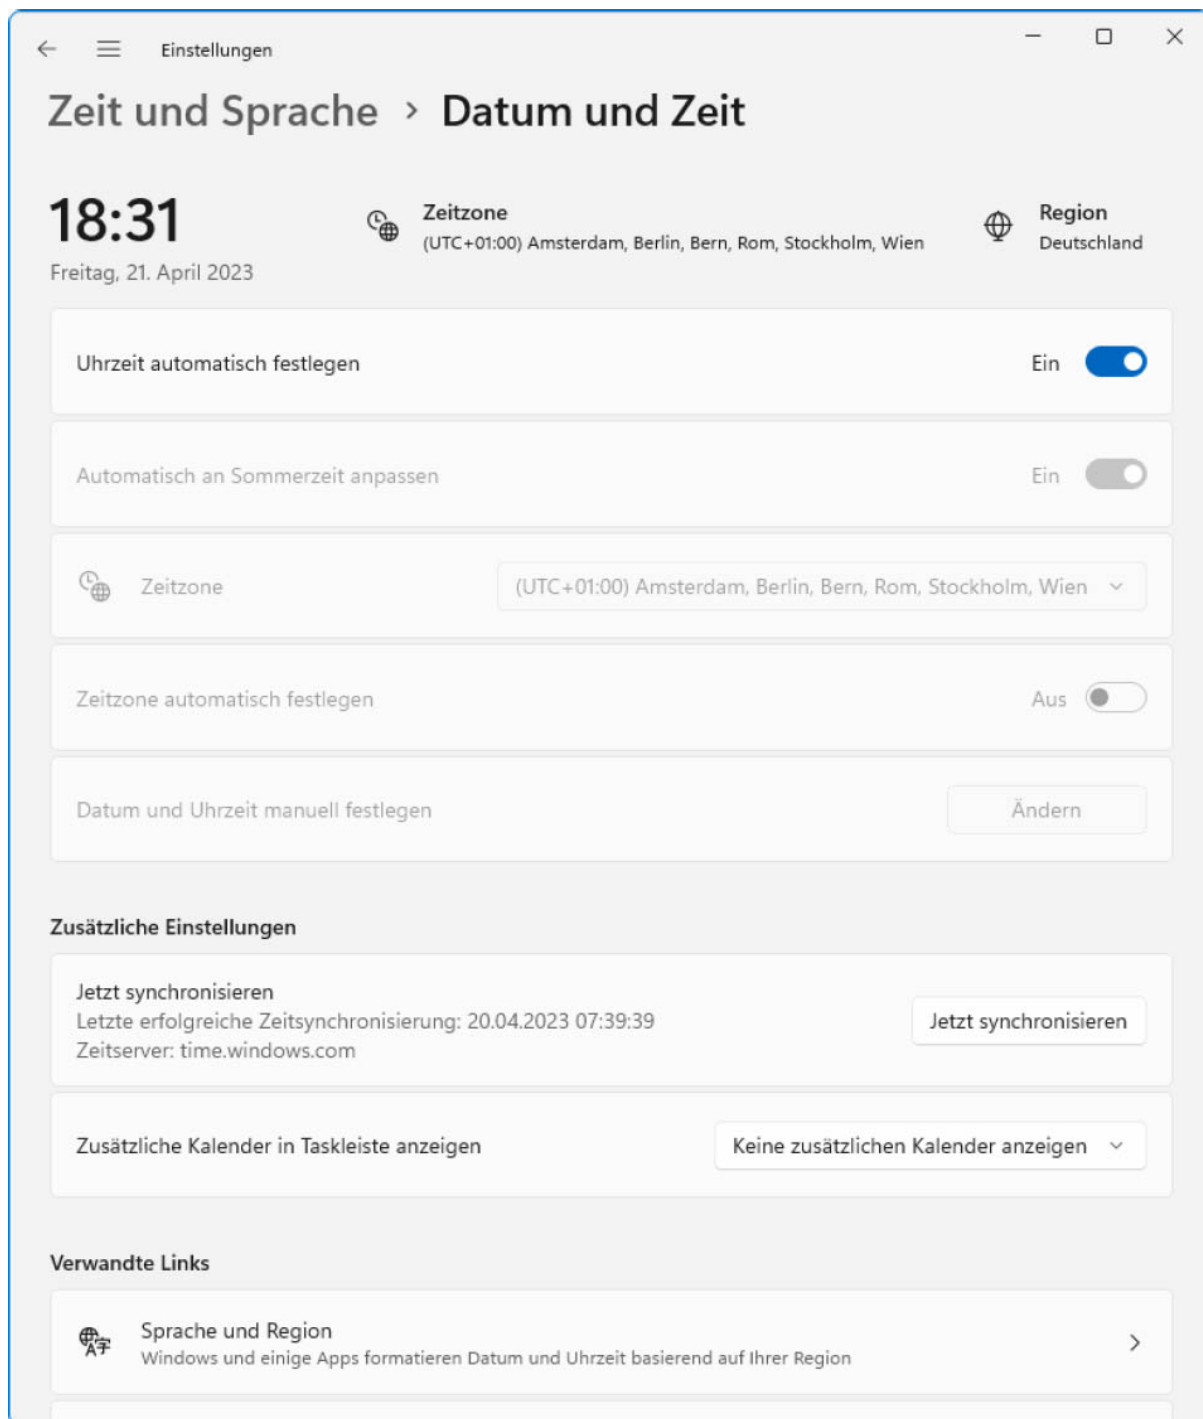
Einstellungen

Zeit und Sprache › Datum und Zeit

18:31
Freitag, 21. April 2023

Zeitzone
(UTC+01:00) Amsterdam, Berlin, Bern, Rom, Stockholm, Wien

Region
Deutschland

Uhrzeit automatisch festlegen
Ein

Automatisch an Sommerzeit anpassen
Ein

Zeitzone
(UTC+01:00) Amsterdam, Berlin, Bern, Rom, Stockholm, Wien

Zeitzone automatisch festlegen
Aus

Datum und Uhrzeit manuell festlegen
Ändern

Zusätzliche Einstellungen

Jetzt synchronisieren
Letzte erfolgreiche Zeitsynchronisierung: 20.04.2023 07:39:39
Zeitserver: time.windows.com
Jetzt synchronisieren

Zusätzliche Kalender in Taskleiste anzeigen
Keine zusätzlichen Kalender anzeigen

Verwandte Links

Sprache und Region
Windows und einige Apps formatieren Datum und Uhrzeit basierend auf Ihrer Region